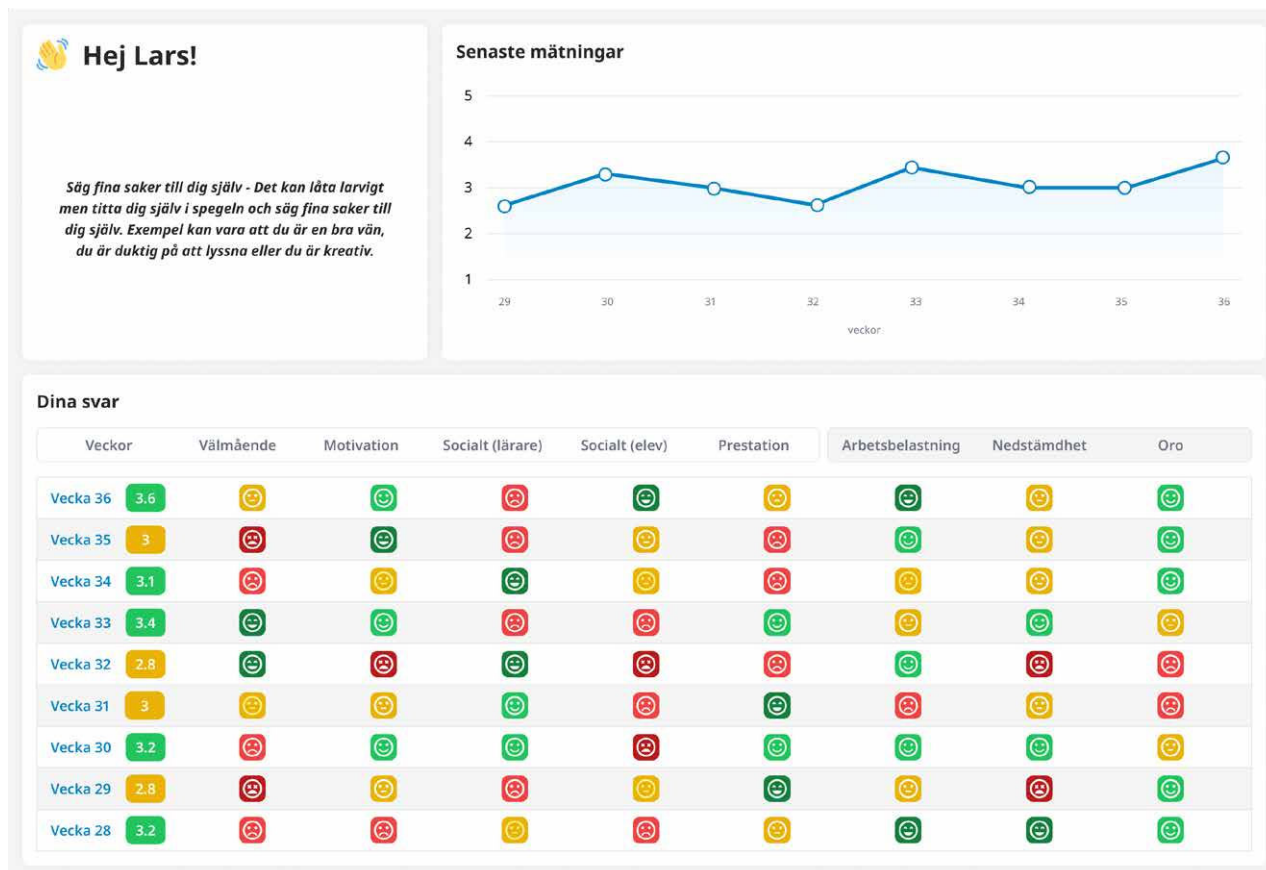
Hej Lars!

Säg fina saker till dig själv - Det kan låta larvigt men titta dig själv i spegeln och säg fina saker till dig själv. Exempel kan vara att du är en bra vän, du är duktig på att lyssna eller du är kreativ.

Senaste mätningar

5
4
3
2
1

29 30 31 32 33 34 35 36
veckor

Dina svar

| Veckor | Välmående | Motivation | Socialt (lärare) | Socialt (elev) | Prestation | Arbetsbelastning | Nedstämdhet | Oro |
|---|---|---|---|---|---|---|---|---|
| Vecka 36 3.6 | | | | | | | | |
| Vecka 35 3 | | | | | | | | |
| Vecka 34 3.1 | | | | | | | | |
| Vecka 33 3.4 | | | | | | | | |
| Vecka 32 2.8 | | | | | | | | |
| Vecka 31 3 | | | | | | | | |
| Vecka 30 3.2 | | | | | | | | |
| Vecka 29 2.8 | | | | | | | | |
| Vecka 28 3.2 | | | | | | | | |